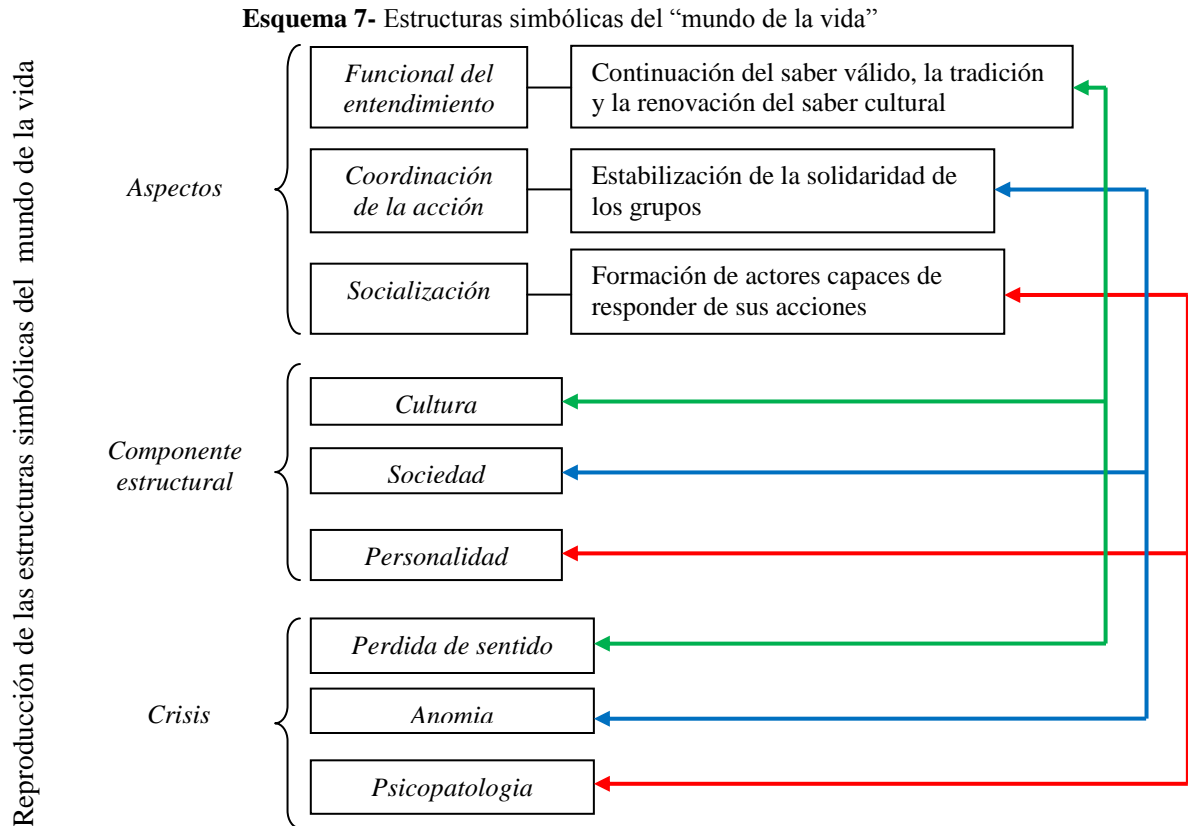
**Esquema 7-** Estructuras simbólicas del “mundo de la vida”

Reproducción de las estructuras simbólicas del mundo de la vida

*Aspectos*

*Funcional del entendimiento*

Continuación del saber válido, la tradición y la renovación del saber cultural

*Coordinación de la acción*

Estabilización de la solidaridad de los grupos

*Socialización*

Formación de actores capaces de responder de sus acciones

*Componente estructural*

*Cultura*

*Sociedad*

*Personalidad*

*Crisis*

*Perdida de sentido*

*Anomia*

*Psicopatologia*